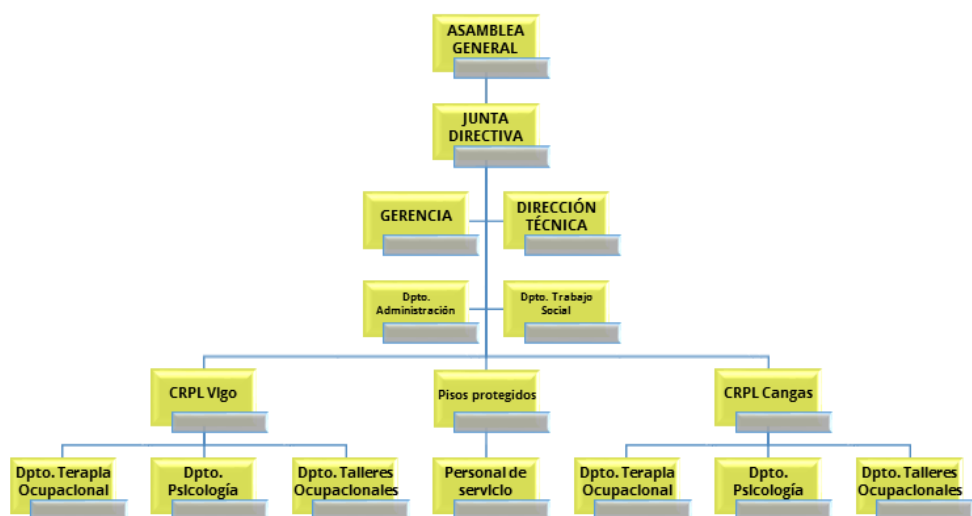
ASAMBLEA GENERAL

JUNTA DIRECTIVA

GERENCIA

DIRECCIÓN TÉCNICA

Dpto. Administración

Dpto. Trabajo Social

CRPL Vigo

Pisos protegidos

CRPL Cangas

Dpto. Terapia Ocupacional

Dpto. Psicología

Dpto. Talleres Ocupacionales

Personal de servicio

Dpto. Terapia Ocupacional

Dpto. Psicología

Dpto. Talleres Ocupacionales